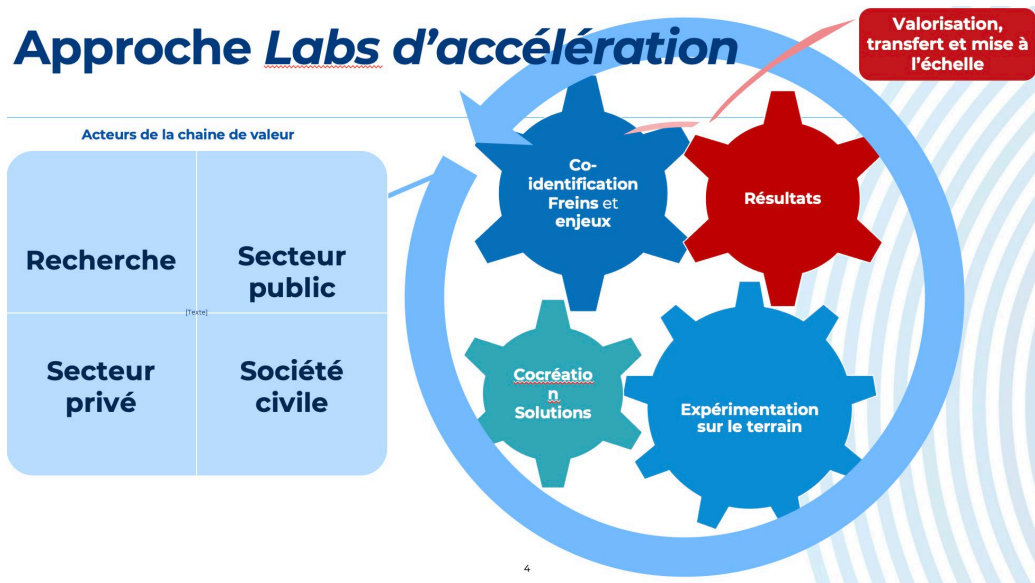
Approche *Labs* d'accélération

Valorisation, transfert et mise à l'échelle

Acteurs de la chaine de valeur

Recherche

Secteur public

[Texte]

Secteur privé

Société civile

Co-identification Freins et enjeux

Résultats

Cocréatio n Solutions

Expérimentation sur le terrain

4